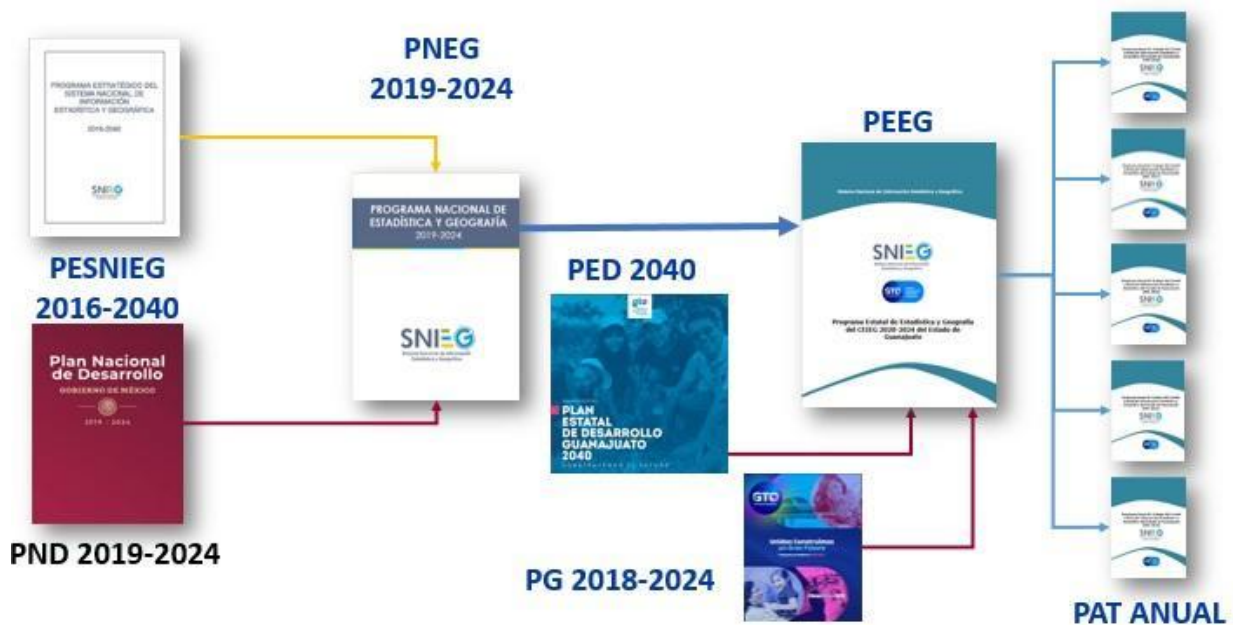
PROGRAMA ESTRATÉGICO DEL SISTEMA NACIONAL DE INFORMACIÓN ESTADÍSTICA Y GEOGRÁFICA

2016-2040

SNIEG

PNEG 2019-2024

PROGRAMA NACIONAL DE ESTADÍSTICA Y GEOGRAFÍA 2019-2024

SNIEG

PEEG

Sistema Nacional de Información Estadística y Geográfica

SNIEG

GTO

Programa Estatal de Estadística y Geografía del CEIEG 2020-2024 del Estado de Guanajuato

PESNIEG 2016-2040

Plan Nacional de Desarrollo

GOBIERNO DE MÉXICO

2019 - 2024

PND 2019-2024

PED 2040

PLAN ESTATAL DE DESARROLLO GUANAJUATO 2040

GTO

PG 2018-2024

PAT ANUAL